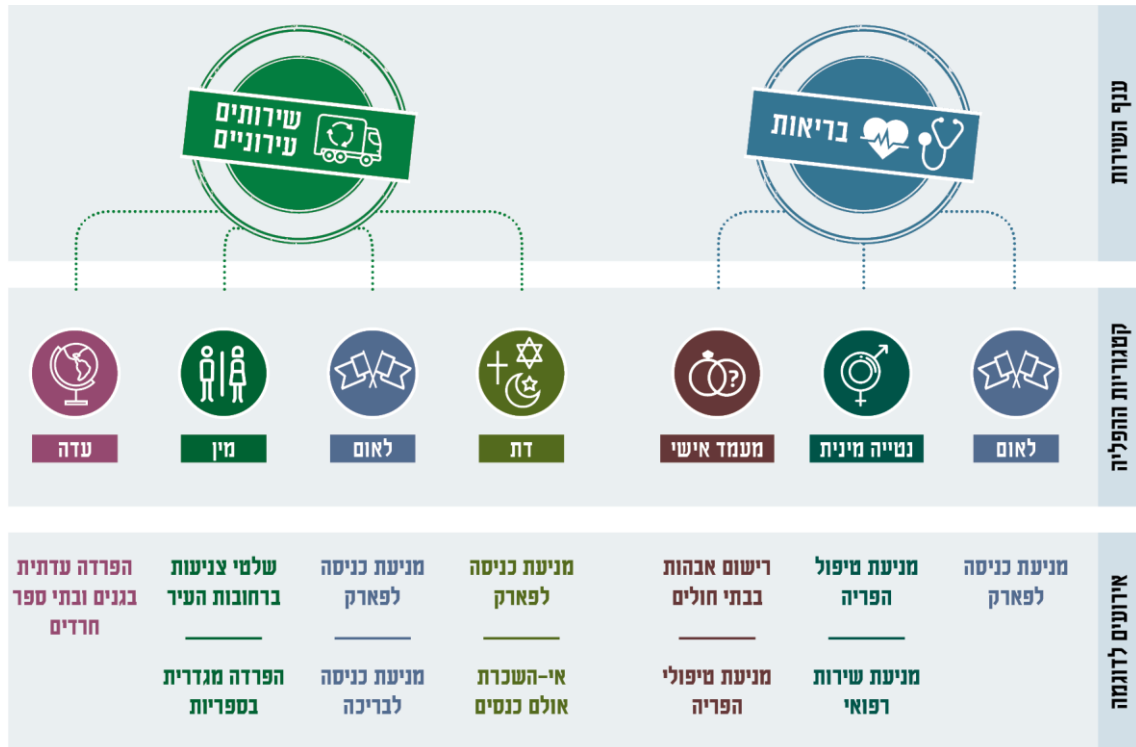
ענף השירות

שירותים עירוניים

בריאות

קטגוריות ההפליה

עדה

מין

לאום

דת

מעמד אישי

נטייה מינית

לאום

אירועים לדוגמה

הפרדה עדתית בגנים ובתי ספר חרדים

שלטי צניעות ברחובות העיר

הפרדה מגדרית בספריות

מניעת כניסה לפארק

מניעת כניסה לבריכה

מניעת כניסה לפארק

אי-השכרת אולם כנסים

רישום אבהות בבתי חולים

מניעת טיפולי הפריה

מניעת טיפול הפריה

מניעת שירות רפואי

מניעת כניסה לפארק